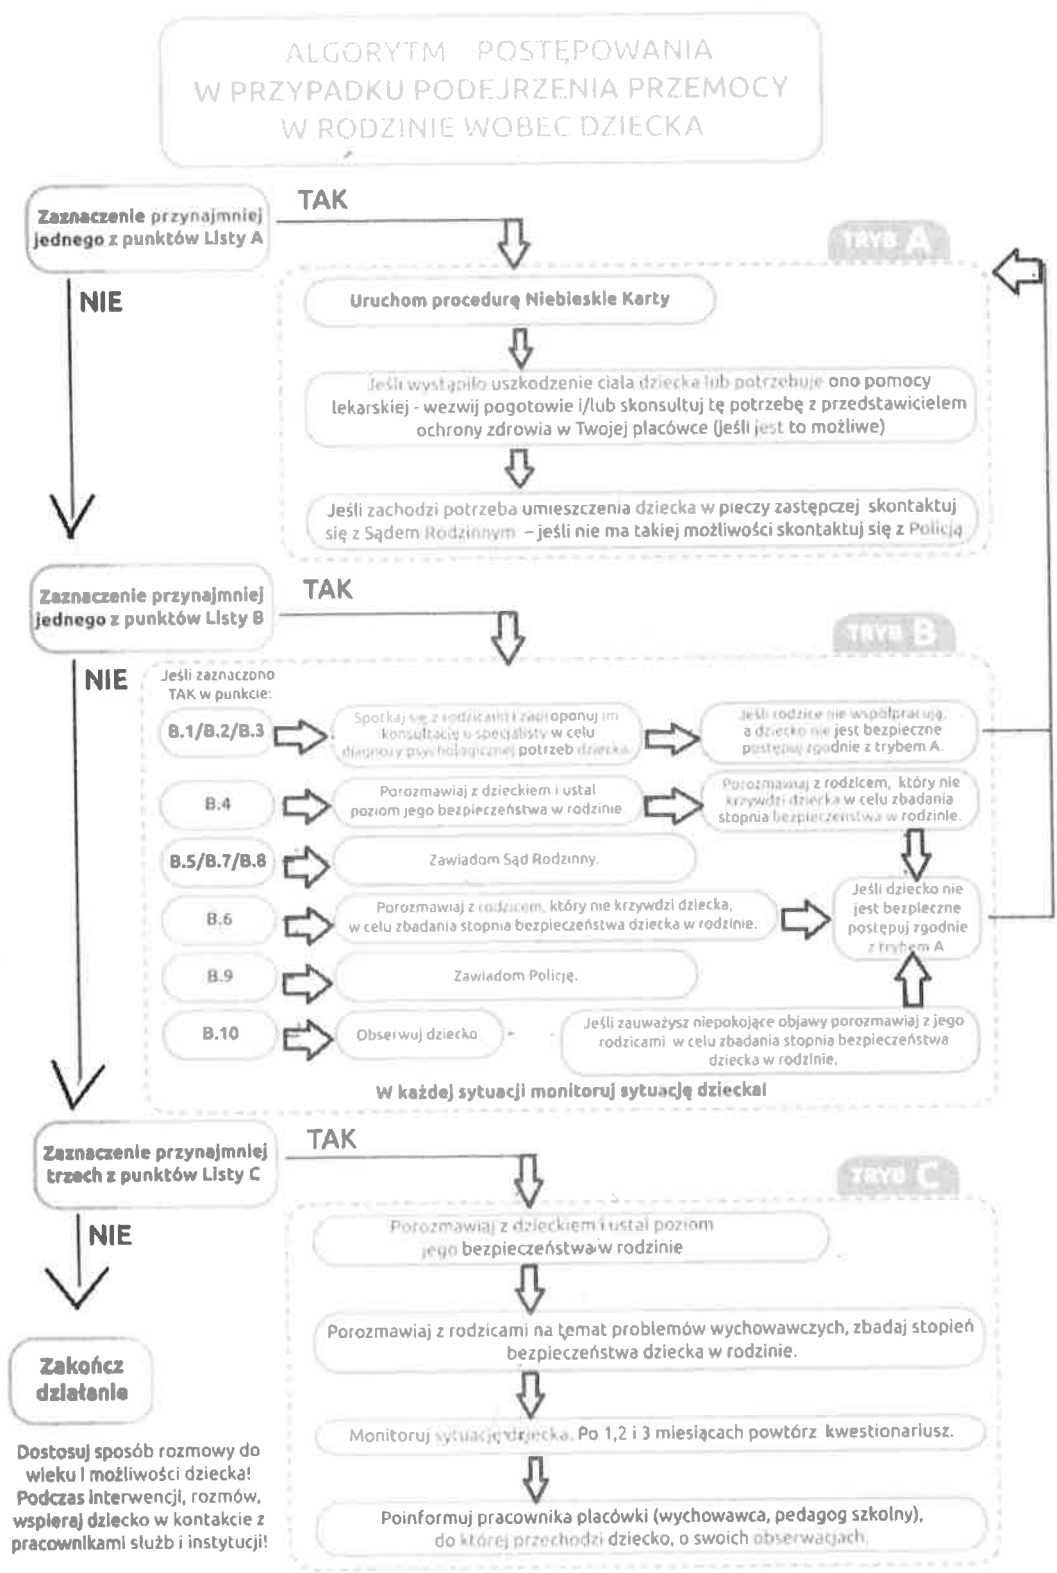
ALGORYTM POSTĘPOWANIA
W PRZYPADKU PODEJRZENIA PRZEMOCY
W RODZINIE WOBEC DZIECKA

Zaznaczenie przynajmniej jednego z punktów Listy A

TAK

TRYB A

NIE

Uruchom procedurę Niebieskie Karty

Jeśli wystąpiło uszkodzenie ciała dziecka lub potrzebuje ono pomocy lekarskiej - wezwij pogotowie i/lub skonsultuj tę potrzebę z przedstawicielem ochrony zdrowia w Twojej placówce (jeśli jest to możliwe)

Jeśli zachodzi potrzeba umieszczenia dziecka w pieczy zastępczej skontaktuj się z Sądem Rodzinnym – jeśli nie ma takiej możliwości skontaktuj się z Policją

Zaznaczenie przynajmniej jednego z punktów Listy B

TAK

TRYB B

NIE

Jeśli zaznaczono TAK w punkcie:

B.1/B.2/B.3

Spotkaj się z rodzicami i zaproponuj im konsultację u specjalisty w celu diagnozy psychologicznej potrzeb dziecka.

Jeśli rodzice nie współpracują, a dziecko nie jest bezpieczne postępuj zgodnie z trybem A.

B.4

Porozmawiaj z dzieckiem i ustal poziom jego bezpieczeństwa w rodzinie.

Porozmawiaj z rodzicem, który nie krzywdzi dziecka w celu zbadania stopnia bezpieczeństwa w rodzinie.

B.5/B.7/B.8

Zawiadom Sąd Rodzinny.

B.6

Porozmawiaj z rodzicem, który nie krzywdzi dziecka, w celu zbadania stopnia bezpieczeństwa dziecka w rodzinie.

Jeśli dziecko nie jest bezpieczne postępuj zgodnie z trybem A

B.9

Zawiadom Policję.

B.10

Obserwuj dziecko.

Jeśli zauważysz niepokojące objawy porozmawiaj z jego rodzicami w celu zbadania stopnia bezpieczeństwa dziecka w rodzinie.

W każdej sytuacji monitoruj sytuację dziecka!

Zaznaczenie przynajmniej trzech z punktów Listy C

TAK

TRYB C

NIE

Porozmawiaj z dzieckiem i ustal poziom jego bezpieczeństwa w rodzinie

Porozmawiaj z rodzicami na temat problemów wychowawczych, zbadaj stopień bezpieczeństwa dziecka w rodzinie.

Monitoruj sytuację dziecka. Po 1,2 i 3 miesiącach powtórz kwestionariusz.

Poinformuj pracownika placówki (wychowawca, pedagog szkolny), do której przechodzi dziecko, o swoich obserwacjach.

Zakończ działanie

Dostosuj sposób rozmowy do wieku i możliwości dziecka! Podczas interwencji, rozmów, wspieraj dziecko w kontakcie z pracownikami służb i instytucji!